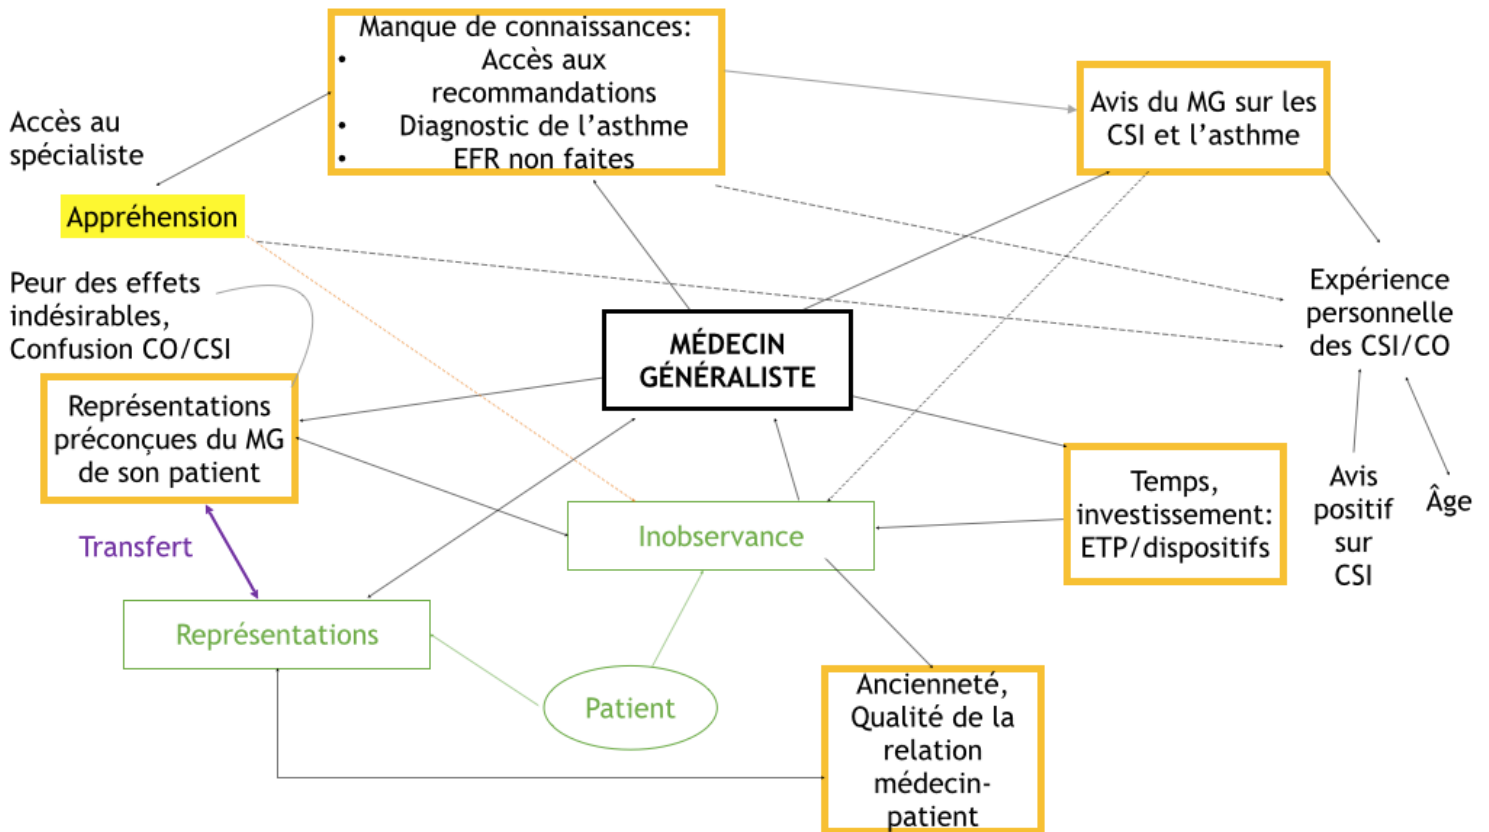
Manque de connaissances:
- Accès aux recommandations
- Diagnostic de l'asthme
- EFR non faites

Avis du MG sur les CSI et l'asthme

Accès au spécialiste

Appréhension

Peur des effets indésirables, Confusion CO/CSI

Expérience personnelle des CSI/CO

MÉDECIN GÉNÉRALISTE

Représentations préconçues du MG de son patient

Transfert

Inobservance

Temps, investissement: ETP/dispositifs

Avis positif sur CSI

Âge

Représentations

Patient

Ancienneté, Qualité de la relation médecin-patient